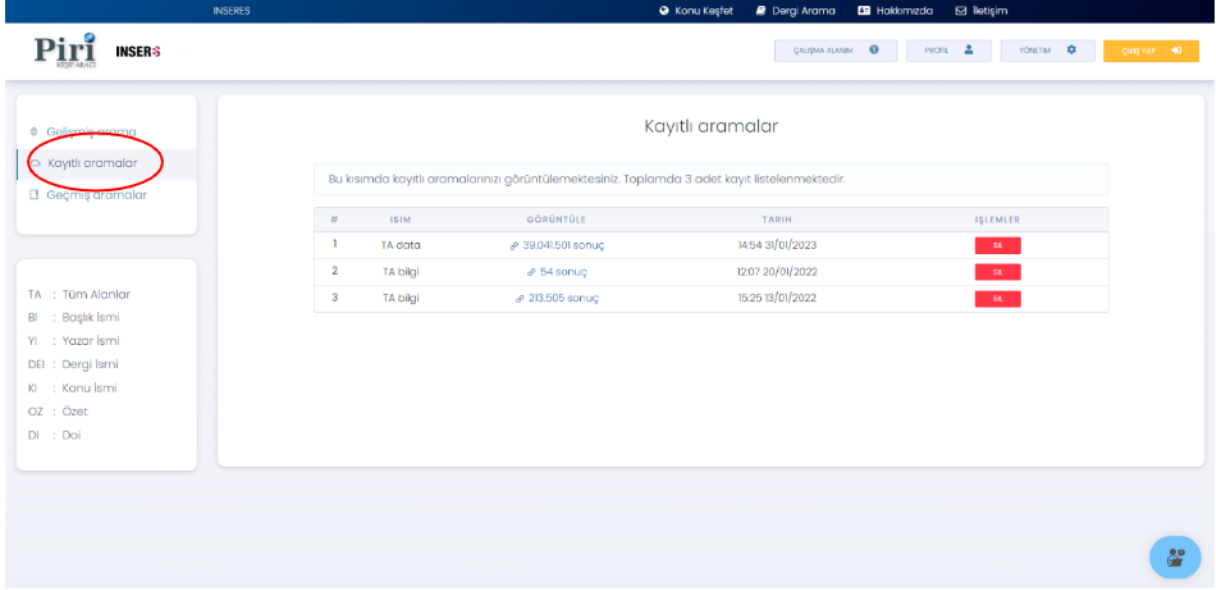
INSERES

Konu Keşfet Dergi Arama Hakkımızda İletişim

Piri KEŞİF ARACI INSERES

ÇALIŞMA ALANIM PROFİL YÖNETİM ÇIKIŞ YAP

Gelişmiş arama
Kayıtlı aramalar
Geçmiş aramalar

TA : Tüm Alanlar
BI : Başlık İsmi
YI : Yazar İsmi
DEI : Dergi İsmi
KI : Konu İsmi
OZ : Özet
DI : Doi

Kayıtlı aramalar

Bu kısımda kayıtlı aramalarınızı görüntülemektesiniz. Toplamda 3 adet kayıt listelenmektedir.

| # | İSİM | GÖRÜNTÜLE | TARİH | İŞLEMLER |
|---|---|---|---|---|
| 1 | TA data | 39.041.501 sonuç | 14:54 31/01/2023 | SİL |
| 2 | TA bilgi | 54 sonuç | 12:07 20/01/2022 | SİL |
| 3 | TA bilgi | 213.505 sonuç | 15:25 13/01/2022 | SİL |